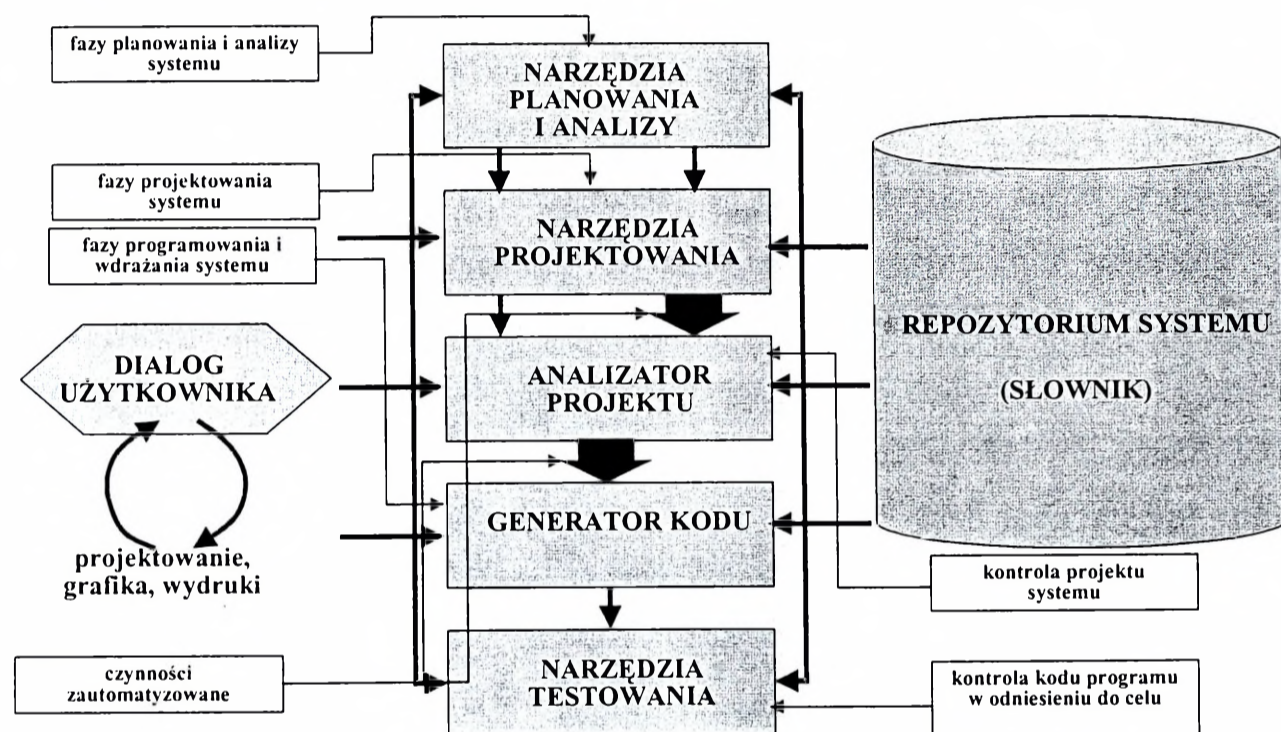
fazy planowania i analizy systemu

NARZĘDZIA PLANOWANIA I ANALIZY

fazy projektowania systemu

NARZĘDZIA PROJEKTOWANIA

fazy programowania i wdrażania systemu

REPOZYTORIUM SYSTEMU

(SŁOWNIK)

DIALOG UŻYTKOWNIKA

ANALIZATOR PROJEKTU

GENERATOR KODU

projektowanie, grafika, wydruki

kontrola projektu systemu

czynności zautomatyzowane

NARZĘDZIA TESTOWANIA

kontrola kodu programu w odniesieniu do celu